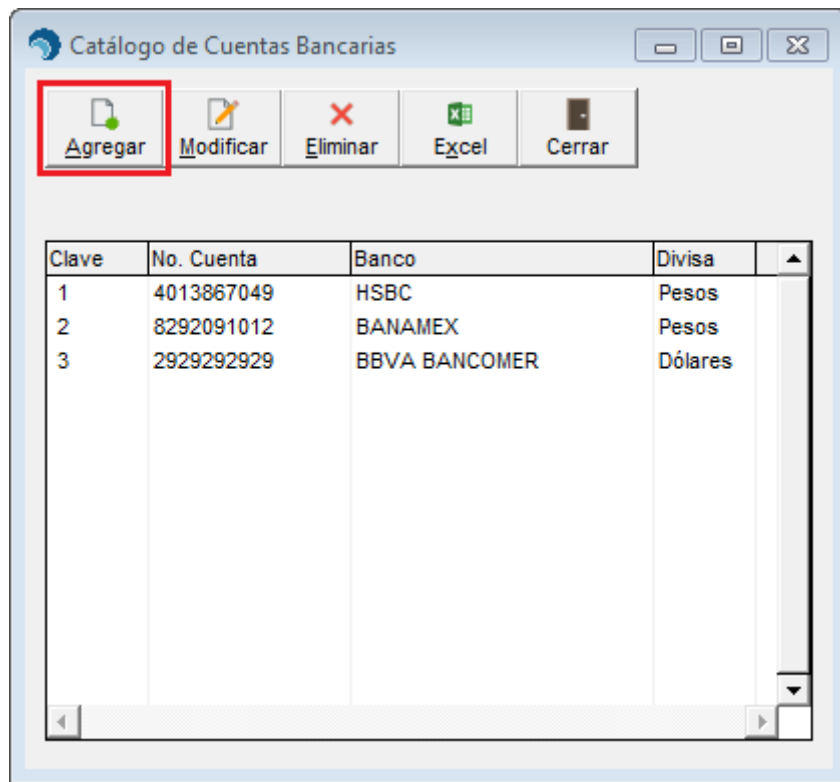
Catálogo de Cuentas Bancarias

Agregar Modificar Eliminar Excel Cerrar

| Clave | No. Cuenta | Banco | Divisa |
|---|---|---|---|
| 1 | 4013867049 | HSBC | Pesos |
| 2 | 8292091012 | BANAMEX | Pesos |
| 3 | 2929292929 | BBVA BANCOMER | Dólares |